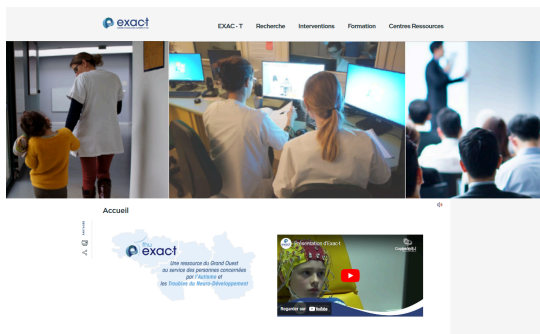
exact

EXAC-T Recherche Interventions Formation Centres Ressources

Accueil

exact

Une ressource du Grand Ouest au service des personnes concernées par l'Autisme et les Troubles du Neuro-Développement

Présentation d'Exact

Regarder sur YouTube